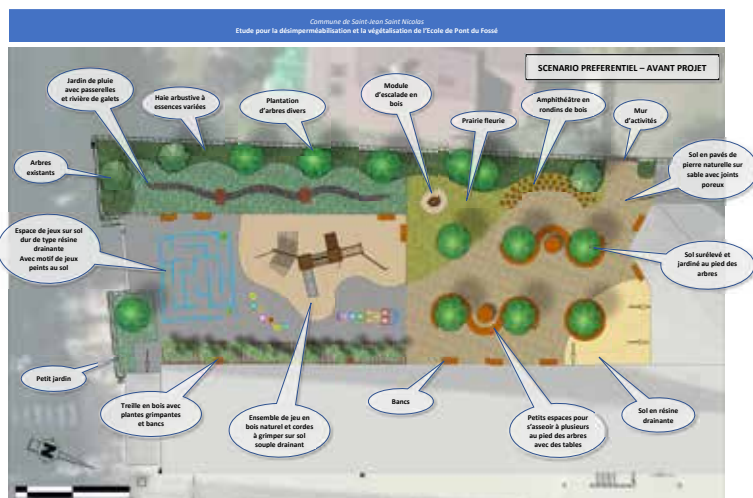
Commune de Saint-Jean Saint Nicolas
Etude pour la désimperméabilisation et la végétalisation de l'Ecole de Pont du Fossé

SCENARIO PREFERENTIEL – AVANT PROJET

Jardin de pluie avec passerelles et rivière de galets

Haie arbustive à essences variées

Plantation d'arbres divers

Module d'escalade en bois

Prairie fleurie

Amphithéâtre en rondins de bois

Mur d'activités

Arbres existants

Sol en pavés de pierre naturelle sur sable avec joints poreux

Espace de jeux sur sol dur de type résine drainante Avec motif de jeux peints au sol

Sol surélevé et jardiné au pied des arbres

Petit jardin

Treille en bois avec plantes grimpantes et bancs

Ensemble de jeu en bois naturel et cordes à grimper sur sol souple drainant

Bancs

Petits espaces pour s'asseoir à plusieurs au pied des arbres avec des tables

Sol en résine drainante

N